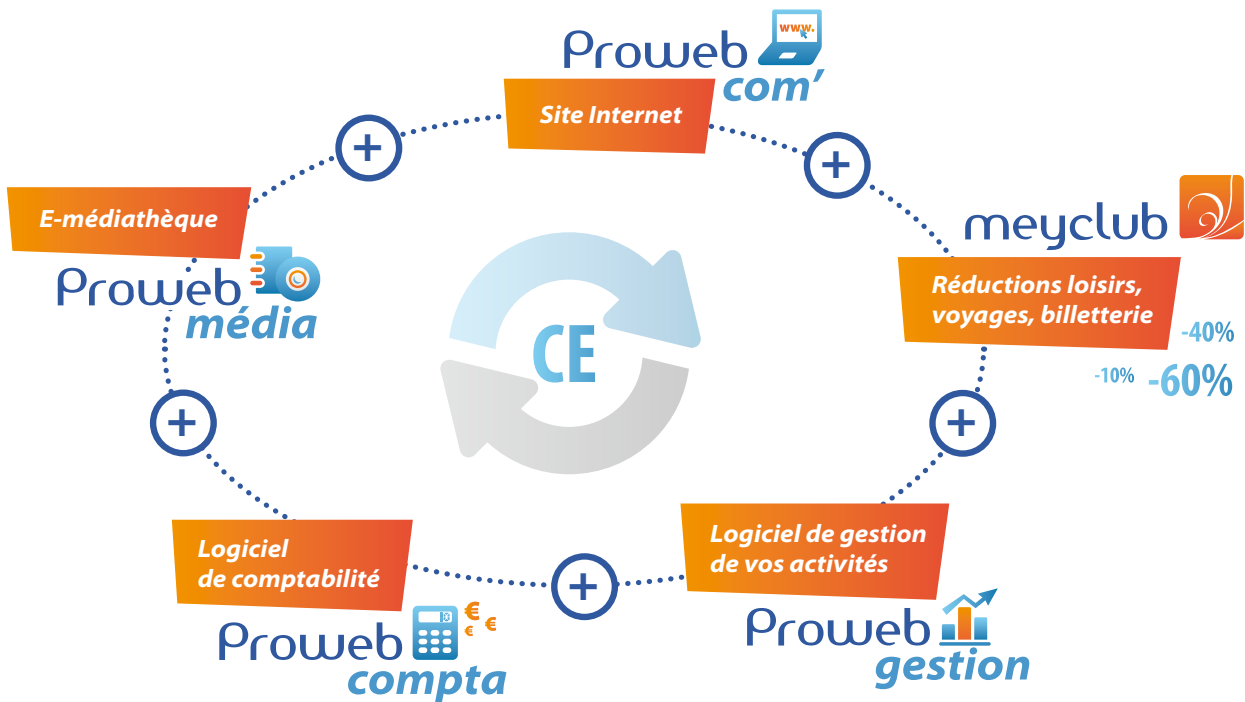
www.

Proweb com'

Site Internet

meyclub

Réductions loisirs, voyages, billetterie

-40%

-10% -60%

E-médiathèque

Proweb média

CE

Logiciel de comptabilité

Proweb compta

Logiciel de gestion de vos activités

Proweb gestion